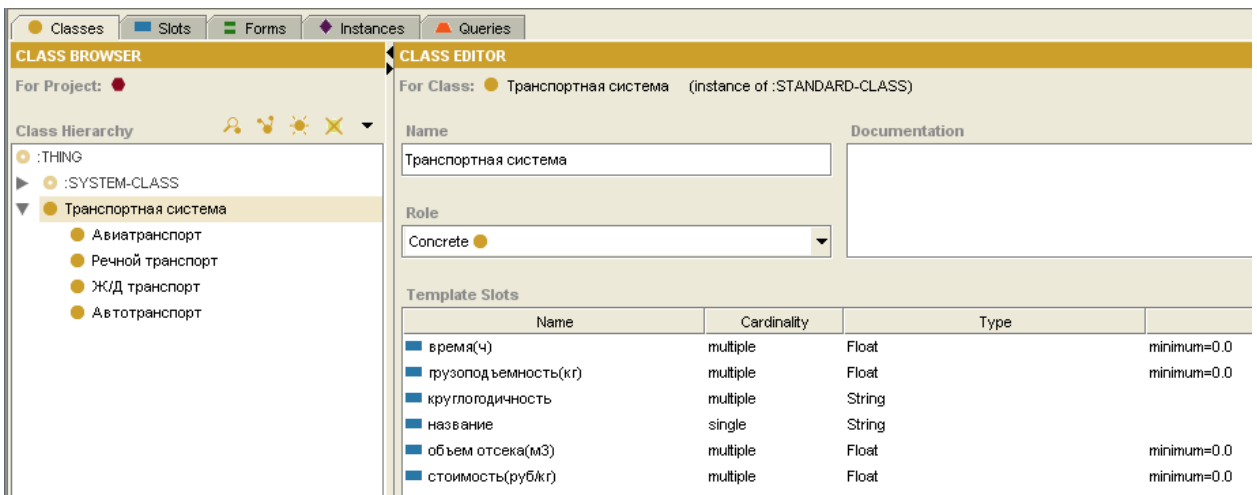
Classes | Slots | Forms | Instances | Queries

CLASS BROWSER
For Project:
Class Hierarchy
:THING
:SYSTEM-CLASS
Транспортная система
Авиатранспорт
Речной транспорт
Ж/Д транспорт
Автотранспорт

CLASS EDITOR
For Class: Транспортная система (instance of :STANDARD-CLASS)
Name
Транспортная система
Documentation
Role
Concrete
Template Slots

| Name | Cardinality | Type | |
|---|---|---|---|
| время(ч) | multiple | Float | minimum=0.0 |
| грузоподъемность(кг) | multiple | Float | minimum=0.0 |
| круглогодичность | multiple | String | |
| название | single | String | |
| объем отсека(м3) | multiple | Float | minimum=0.0 |
| стоимость(руб/кг) | multiple | Float | minimum=0.0 |